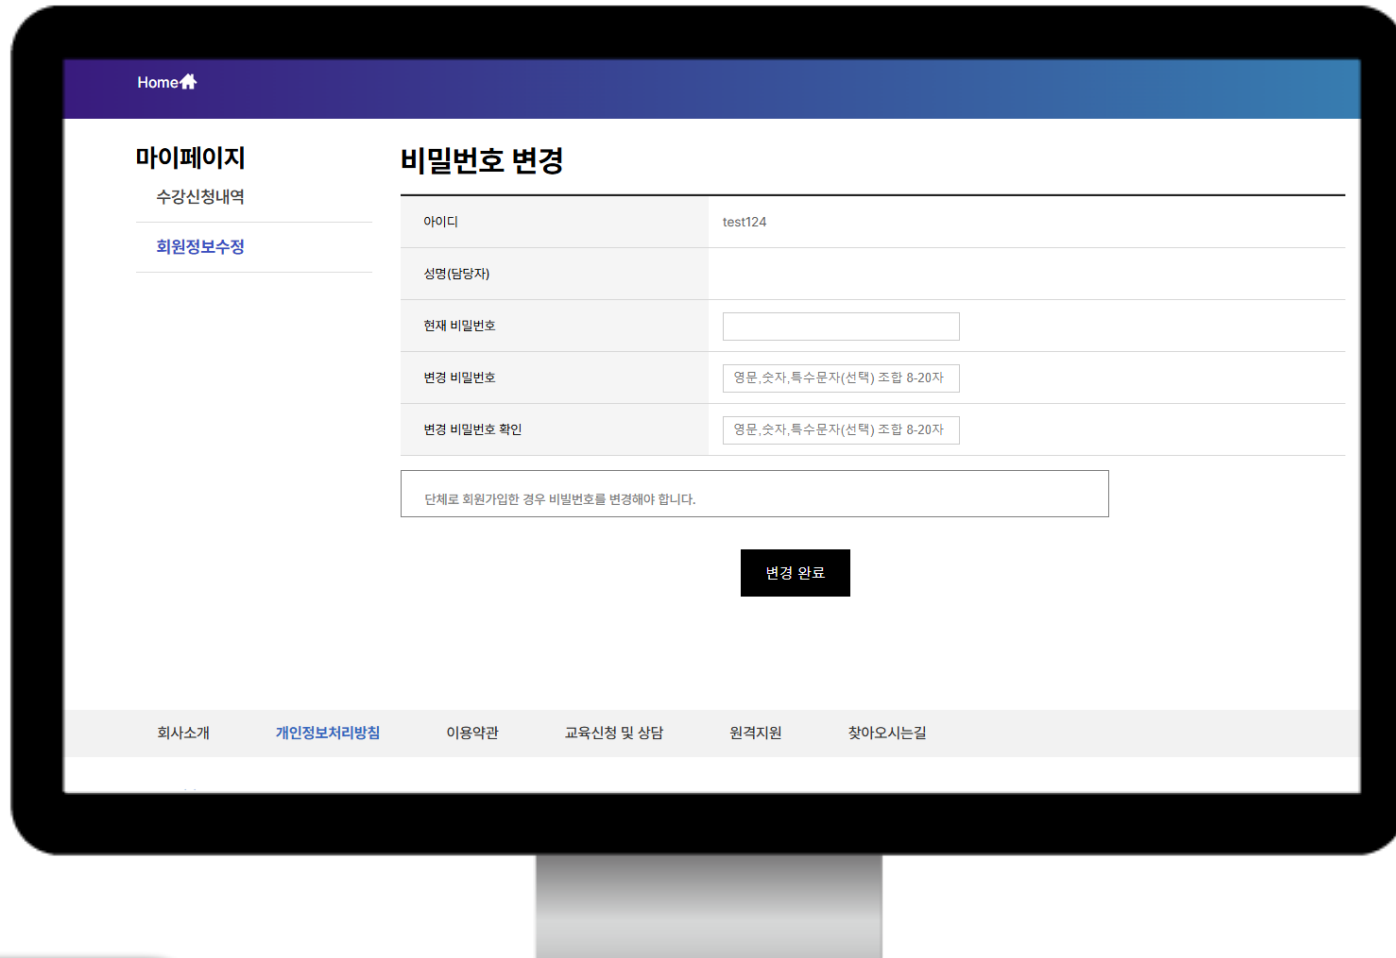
Home

마이페이지

수강신청내역

회원정보수정

비밀번호 변경

| 아이디 | test124 |
|---|---|
| 성명(담당자) | |
| 현재 비밀번호 | |
| 변경 비밀번호 | 영문,숫자,특수문자(선택) 조합 8-20자 |
| 변경 비밀번호 확인 | 영문,숫자,특수문자(선택) 조합 8-20자 |

단체로 회원가입한 경우 비밀번호를 변경해야 합니다.

변경 완료

회사소개 개인정보처리방침 이용약관 교육신청 및 상담 원격지원 찾아오시는길